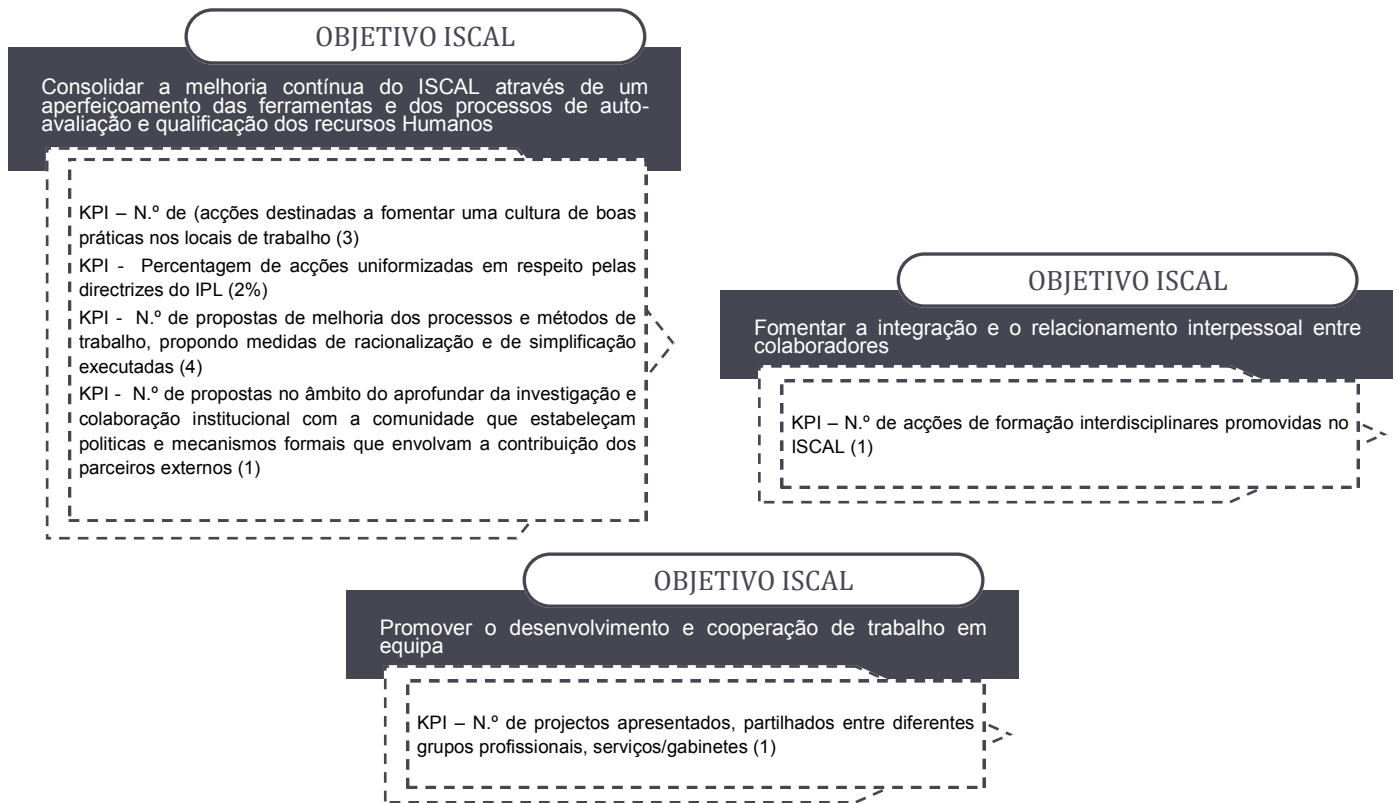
OBJETIVO ISCAL

Consolidar a melhoria contínua do ISCAL através de um aperfeiçoamento das ferramentas e dos processos de auto-avaliação e qualificação dos recursos Humanos

KPI – N.º de (acções destinadas a fomentar uma cultura de boas práticas nos locais de trabalho (3)

KPI - Percentagem de acções uniformizadas em respeito pelas directrizes do IPL (2%)

KPI - N.º de propostas de melhoria dos processos e métodos de trabalho, propondo medidas de racionalização e de simplificação executadas (4)

KPI - N.º de propostas no âmbito do aprofundar da investigação e colaboração institucional com a comunidade que estabeleçam politicas e mecanismos formais que envolvam a contribuição dos parceiros externos (1)

OBJETIVO ISCAL

Fomentar a integração e o relacionamento interpessoal entre colaboradores

KPI – N.º de acções de formação interdisciplinares promovidas no ISCAL (1)

OBJETIVO ISCAL

Promover o desenvolvimento e cooperação de trabalho em equipa

KPI – N.º de projectos apresentados, partilhados entre diferentes grupos profissionais, serviços/gabinetes (1)